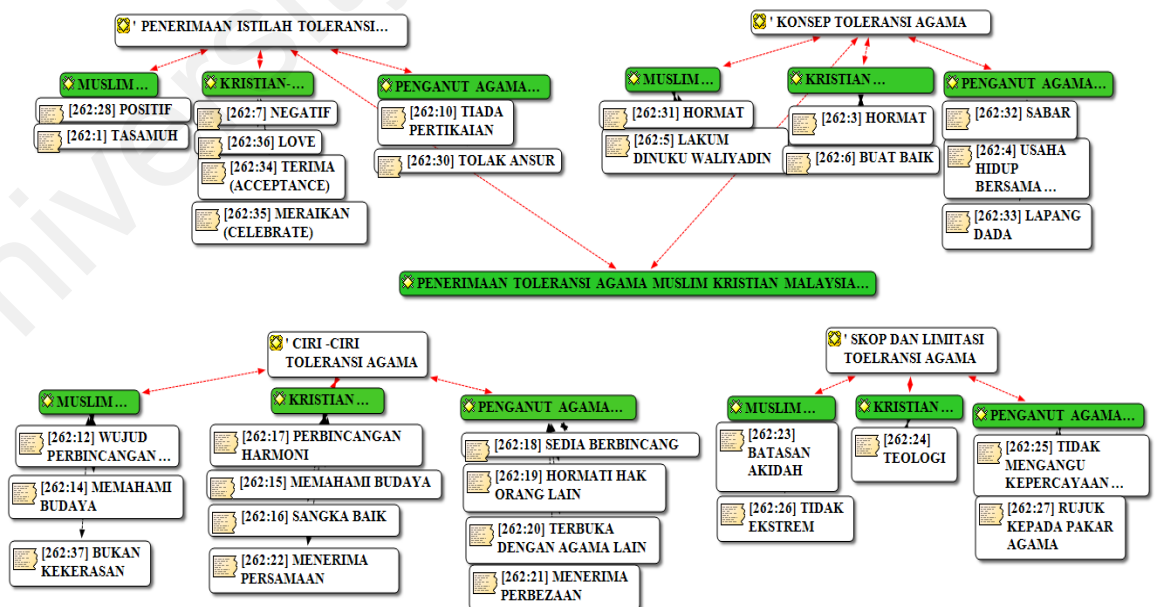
' PENERIMAAN ISTILAH TOLERANSI...

MUSLIM...
[262:28] POSITIF
[262:1] TASAMUH

KRISTIAN-...
[262:7] NEGATIF
[262:36] LOVE
[262:34] TERIMA (ACCEPTANCE)
[262:35] MERAIKAN (CELEBRATE)

PENGANUT AGAMA...
[262:10] TIADA PERTIKAIAN
[262:30] TOLAK ANSUR

' KONSEP TOLERANSI AGAMA

MUSLIM...
[262:31] HORMAT
[262:5] LAKUM DINUKU WALIYADIN

KRISTIAN ...
[262:3] HORMAT
[262:6] BUAT BAIK

PENGANUT AGAMA...
[262:32] SABAR
[262:4] USAHA HIDUP BERSAMA ...
[262:33] LAPANG DADA

PENERIMAAN TOLERANSI AGAMA MUSLIM KRISTIAN MALAYSIA...

' CIRI -CIRI TOLERANSI AGAMA

MUSLIM...
[262:12] WUJUD PERBINCANGAN ...
[262:14] MEMAHAMI BUDAYA
[262:37] BUKAN KEKERASAN

KRISTIAN ...
[262:17] PERBINCANGAN HARMONI
[262:15] MEMAHAMI BUDAYA
[262:16] SANGKA BAIK
[262:22] MENERIMA PERSAMAAN

PENGANUT AGAMA...
[262:18] SEDIA BERBINCANG
[262:19] HORMATI HAK ORANG LAIN
[262:20] TERBUKA DENGAN AGAMA LAIN
[262:21] MENERIMA PERBEZAAN

' SKOP DAN LIMITASI TOELRANSI AGAMA

MUSLIM...
[262:23] BATASAN AKIDAH
[262:26] TIDAK EKSTREM

KRISTIAN ...
[262:24] TEOLOGI

PENGANUT AGAMA...
[262:25] TIDAK MENGANGU KEPERCAYAAN ...
[262:27] RUJUK KEPADA PAKAR AGAMA